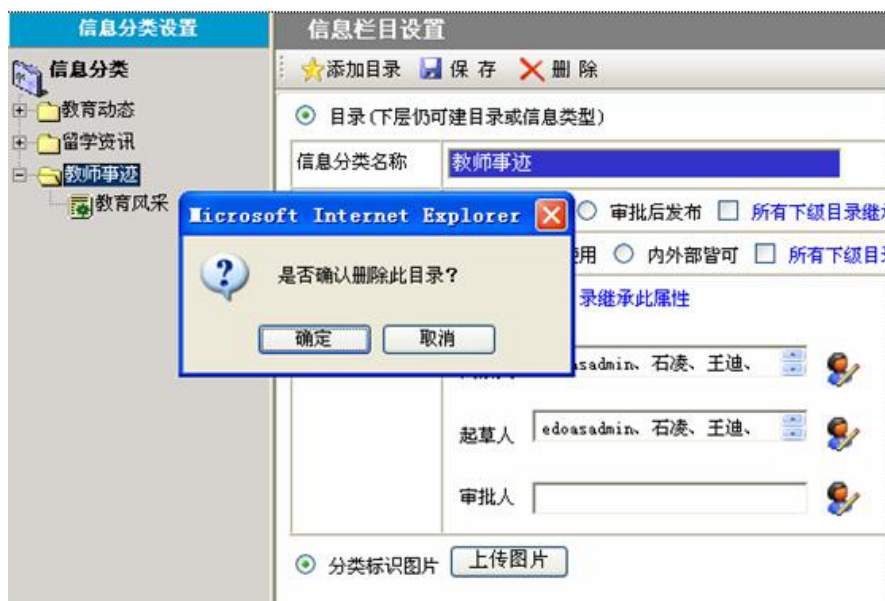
信息分类设置

信息分类

教育动态

留学资讯

教师事迹

教育风采

信息栏目设置

添加目录 保 存 删 除

目录(下层仍可建目录或信息类型)

信息分类名称 教师事迹

审批后发布 所有下级目录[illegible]

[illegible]用 内外部皆可 所有下级目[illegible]

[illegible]录继承此属性

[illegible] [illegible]asadmin、石凌、王迪、

起草人 edoasadmin、石凌、王迪、

审批人

分类标识图片 上传图片

Microsoft Internet Explorer

是否确认删除此目录?

确定 取消